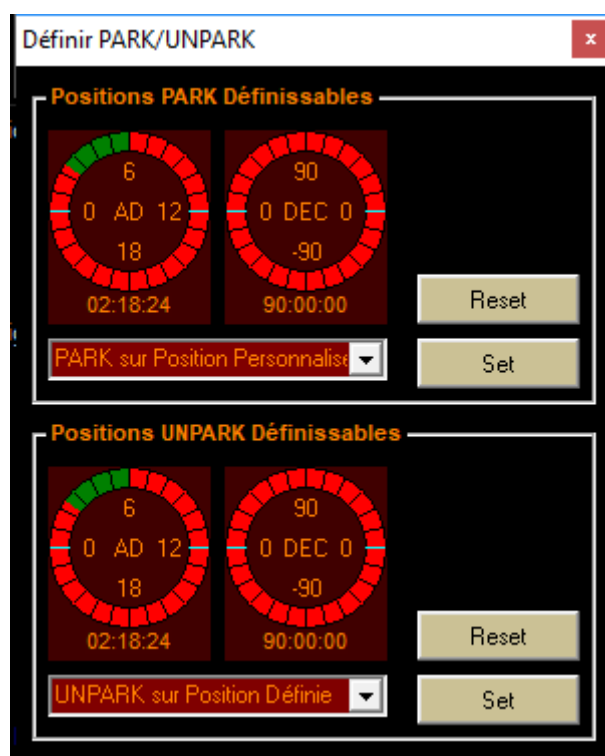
Définir PARK/UNPARK

x

Positions PARK Définissables

6
0 AD 12
18
02:18:24

90
0 DEC 0
-90
90:00:00

Reset

PARK sur Position Personnalise

Set

Positions UNPARK Définissables

6
0 AD 12
18
02:18:24

90
0 DEC 0
-90
90:00:00

Reset

UNPARK sur Position Définie

Set